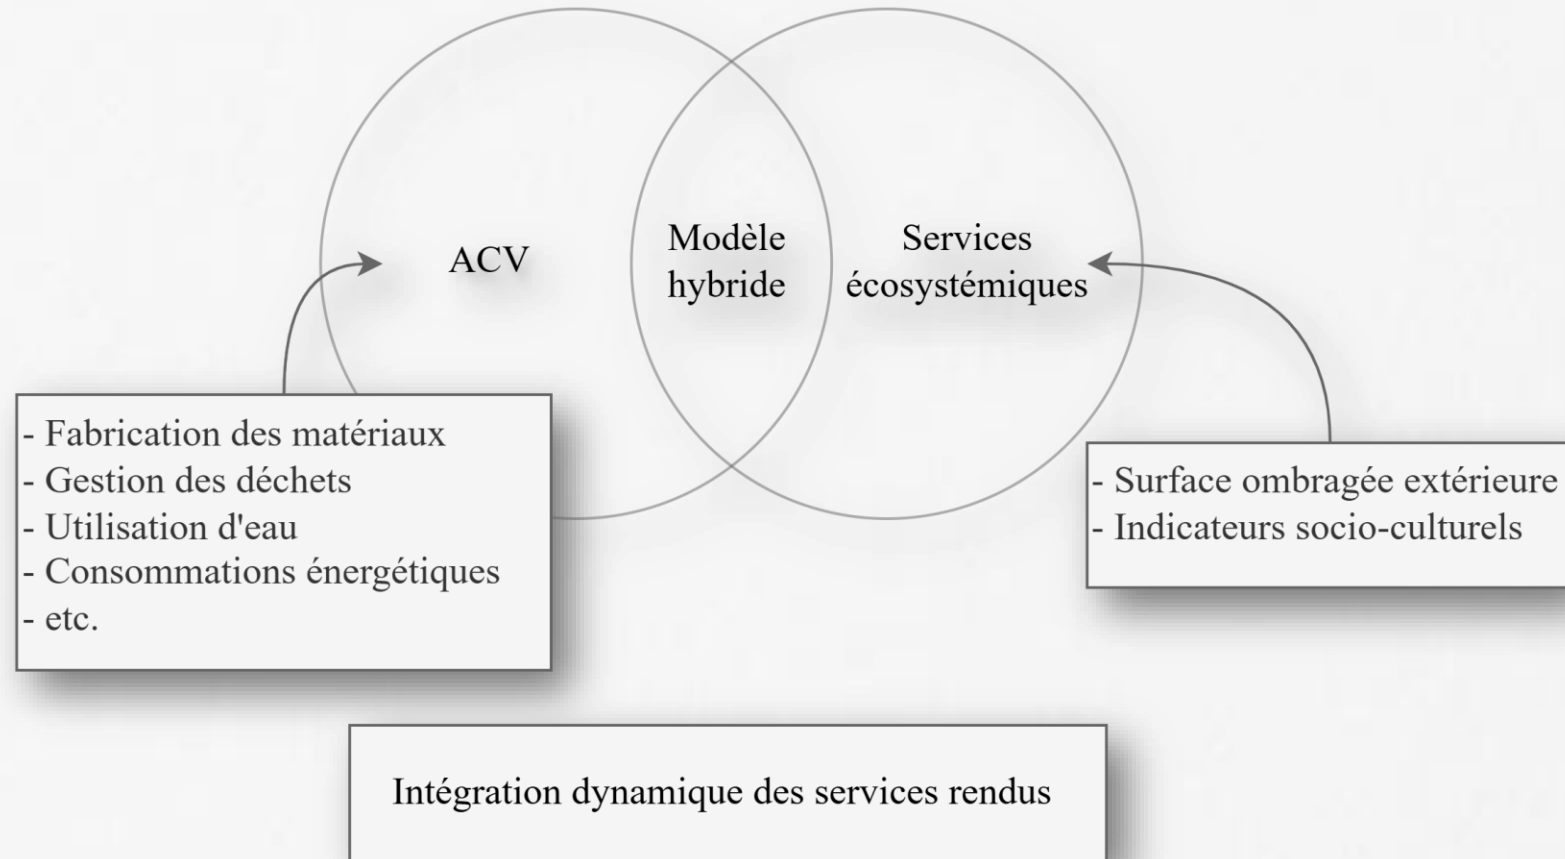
ACV

Modèle hybride

Services écosystémiques

- Fabrication des matériaux
- Gestion des déchets
- Utilisation d'eau
- Consommations énergétiques
- etc.

- Surface ombragée extérieure
- Indicateurs socio-culturels

Intégration dynamique des services rendus